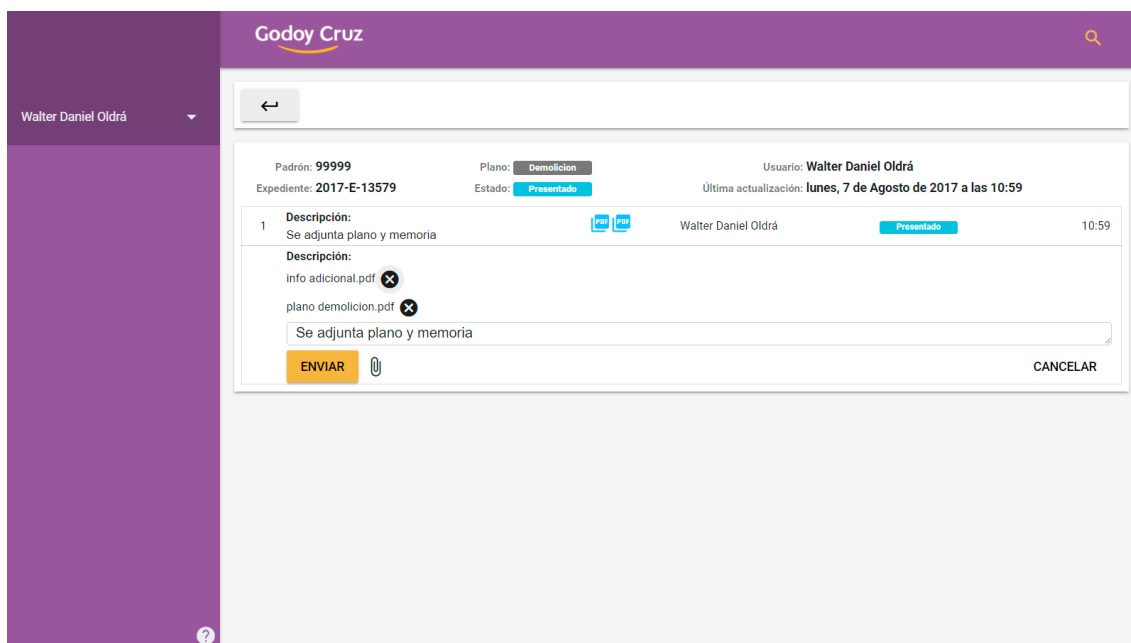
Godoy Cruz

Walter Daniel Oldrá

Padrón: 99999
Expediente: 2017-E-13579

Plano: Demolicion
Estado: Presentado

Usuario: Walter Daniel Oldrá
Última actualización: lunes, 7 de Agosto de 2017 a las 10:59

1 Descripción:
Se adjunta plano y memoria

PDF PDF

Walter Daniel Oldrá

Presentado

10:59

Descripción:

info adicional.pdf

plano demolicion.pdf

Se adjunta plano y memoria

ENVIAR

CANCELAR

?